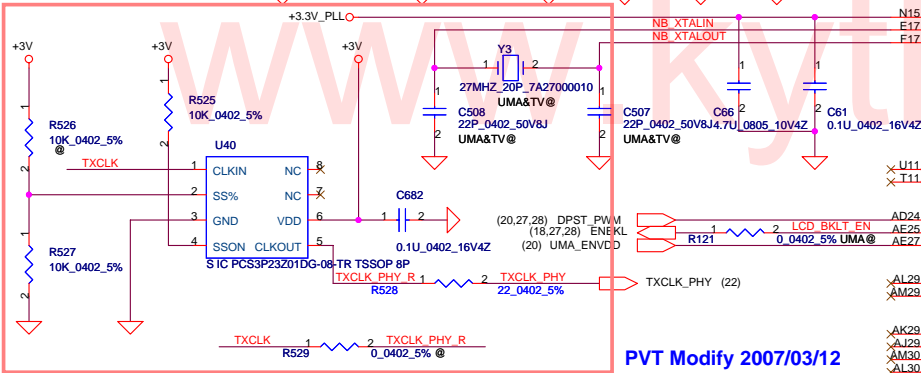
+3.3V_PLL
N15
E17
F17
NB_XTALIN
NB_XTALOUT
+3V
+3V
+3V
Y3
1
2
27MHZ_20P_7A27000010
UMA&TV@
1
2
1
2
1
2
C508
22P_0402_50V8J
UMA&TV@
C507
22P_0402_50V8J
UMA&TV@
C66
4.7U_0805_10V4Z
C61
0.1U_0402_16V4Z
R526
10K_0402_5%
@
R525
10K_0402_5%
TXCLK
U40
1
CLKIN
NC
8
2
SS%
NC
7
3
GND
VDD
6
4
SSON
CLKOUT
5
S IC PCS3P23Z01DG-08-TR TSSOP 8P
C682
1
2
0.1U_0402_16V4Z
(20,27,28)
DPST_PWM
(18,27,28)
ENBKL
(20)
UMA_ENVDD
R527
10K_0402_5%
1
2
TXCLK_PHY_R
1
2
TXCLK_PHY
R528
22_0402_5%
TXCLK_PHY
(22)
R121
1
2
LCD_BKLT_EN
0_0402_5% UMA@
AD24
AE25
AE27
U11
T11
AL29
AM29
AK29
AJ29
AM30
AL30
TXCLK
1
2
TXCLK_PHY_R
R529
0_0402_5% @
PVT Modify 2007/03/12
www.kyti